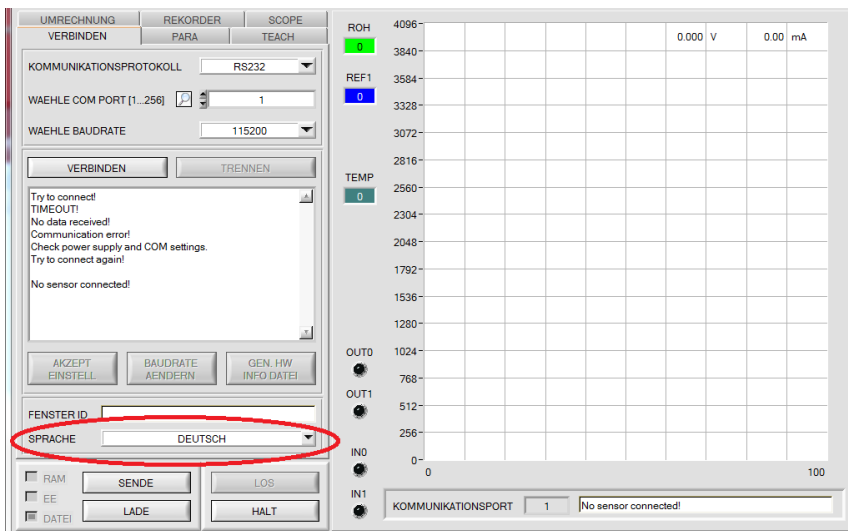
UMRECHNUNG REKORDER SCOPE
VERBINDEN PARA TEACH

KOMMUNIKATIONSPROTOKOLL RS232

WAEHLE COM PORT [1...256] 1

WAEHLE BAUDRATE 115200

VERBINDEN TRENNEN

Try to connect!
TIMEOUT!
No data received!
Communication error!
Check power supply and COM settings.
Try to connect again!

No sensor connected!

AKZEPT EINSTELL
BAUDRATE AENDERN
GEN. HW INFO DATEI

FENSTER ID

SPRACHE DEUTSCH

RAM
EE
DATEI
SENDE
LADE
LOS
HALT

ROH
0
REF1
0
TEMP
0
OUT0
OUT1
IN0
IN1

4096
3840
3584
3328
3072
2816
2560
2304
2048
1792
1536
1280
1024
768
512
256
0
0
100

0.000 V 0.00 mA

KOMMUNIKATIONSPORT 1 No sensor connected!